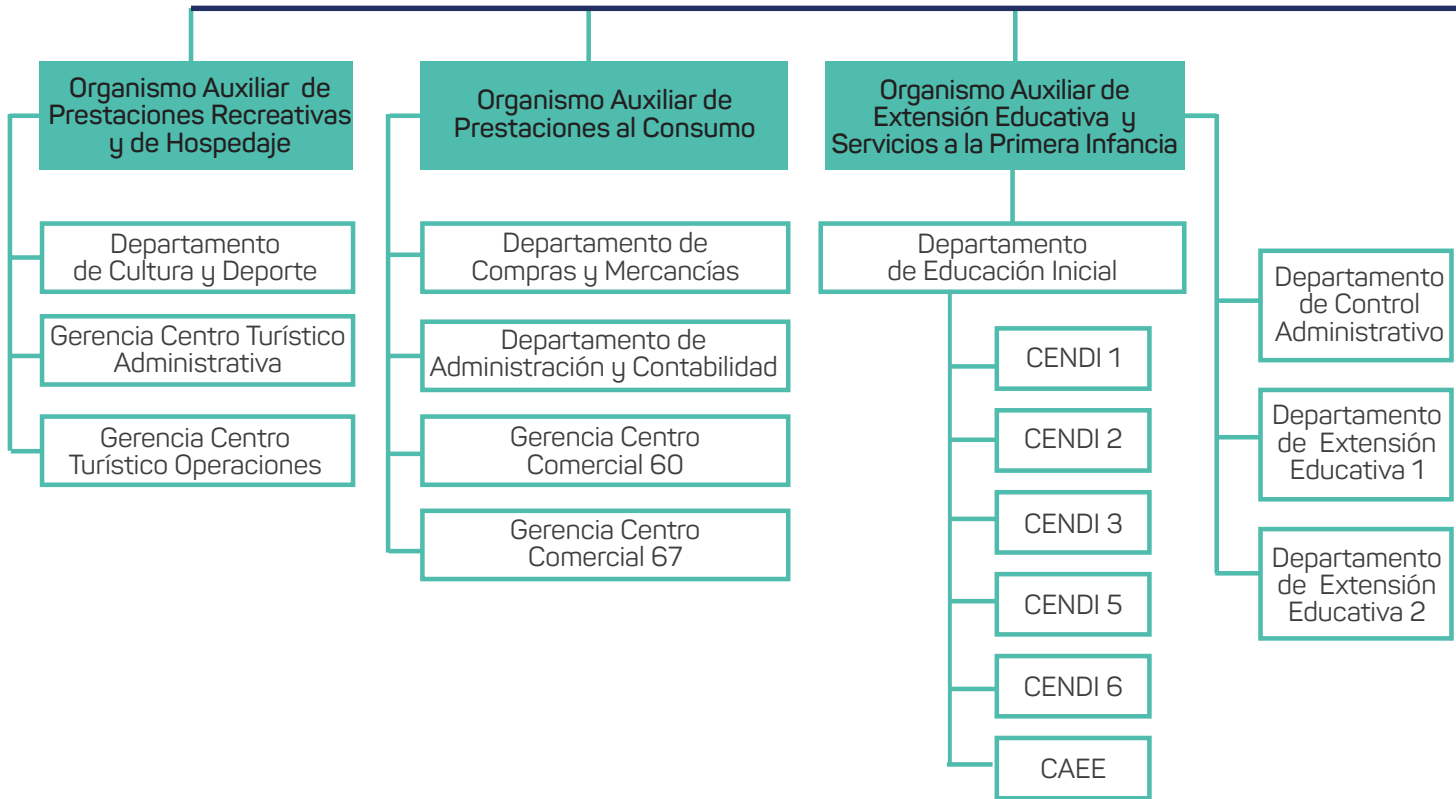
Organismo Auxiliar de Prestaciones Recreativas y de Hospedaje

Departamento de Cultura y Deporte

Gerencia Centro Turístico Administrativa

Gerencia Centro Turístico Operaciones

Organismo Auxiliar de Prestaciones al Consumo

Departamento de Compras y Mercancías

Departamento de Administración y Contabilidad

Gerencia Centro Comercial 60

Gerencia Centro Comercial 67

Organismo Auxiliar de Extensión Educativa y Servicios a la Primera Infancia

Departamento de Educación Inicial

CENDI 1

CENDI 2

CENDI 3

CENDI 5

CENDI 6

CAEE

Departamento de Control Administrativo

Departamento de Extensión Educativa 1

Departamento de Extensión Educativa 2